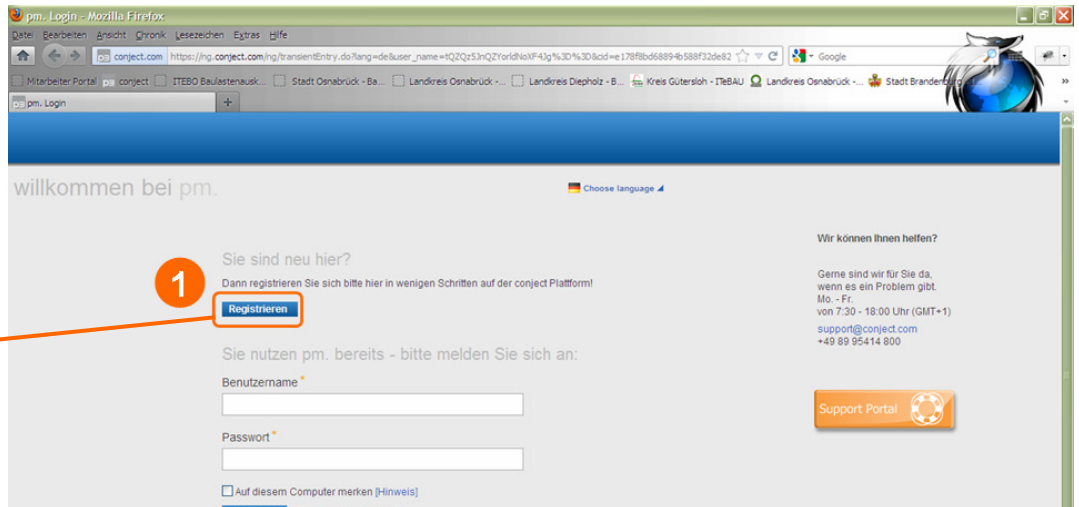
pm. Login - Mozilla Firefox

Datei Bearbeiten Ansicht Chronik Lesezeichen Extras Hilfe

conject.com https://ng.conject.com/ng/transientEntry.do?lang=de&user_name=tQZQz5JnQZYorldNoXF4Jg%3D%3D&cid=e178f8bd68894b588f32de82

Google

Mitarbeiter Portal conject ITEBO Baulastenausk... Stadt Osnabrück - Ba... Landkreis Osnabrück -... Landkreis Diepholz - B... Kreis Gütersloh - ITeBAU Landkreis Osnabrück -... Stadt Brandenb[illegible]

pm. Login

willkommen bei pm.

Choose language

Sie sind neu hier?

Dann registrieren Sie sich bitte hier in wenigen Schritten auf der conject Plattform!

1

Registrieren

Sie nutzen pm. bereits - bitte melden Sie sich an:

Benutzername *

Passwort *

Auf diesem Computer merken [Hinweis]

Wir können Ihnen helfen?

Gerne sind wir für Sie da, wenn es ein Problem gibt.
Mo. - Fr.
von 7:30 - 18:00 Uhr (GMT+1)

support@conject.com
+49 89 95414 800

Support Portal